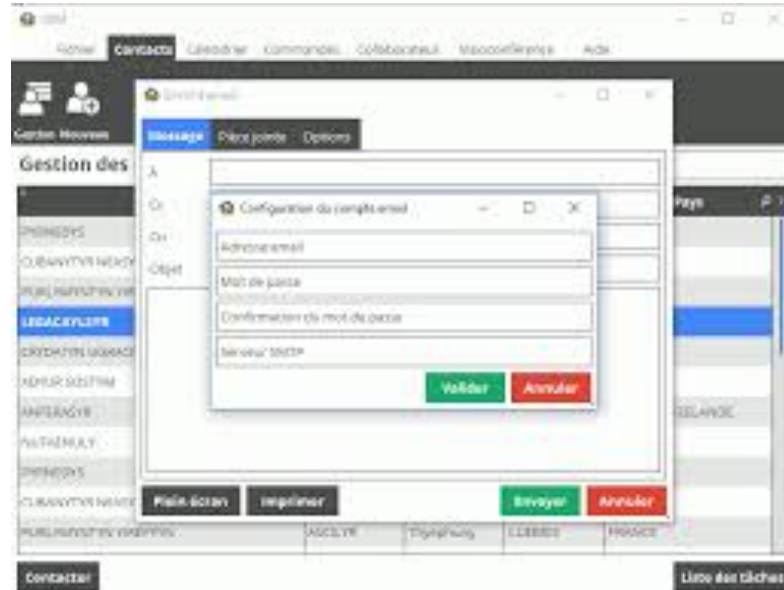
Fichier Contacts Calendrier Commandes Collaborateurs Visioconférence Aide

Gestion Nouveau

Gestion des

Envoi d'email

Message Pièce jointe Options

À

Cc

Cci

Objet

Configuration du compte email

Adresse email

Mot de passe

Confirmation du mot de passe

Serveur SMTP

Valider Annuler

Pays

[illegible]

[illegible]

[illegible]

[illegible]

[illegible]

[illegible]

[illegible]

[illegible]

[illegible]

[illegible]

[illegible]

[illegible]

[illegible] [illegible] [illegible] FRANCE

Plein écran Imprimer Envoyer Annuler

Contacter

Liste des tâches